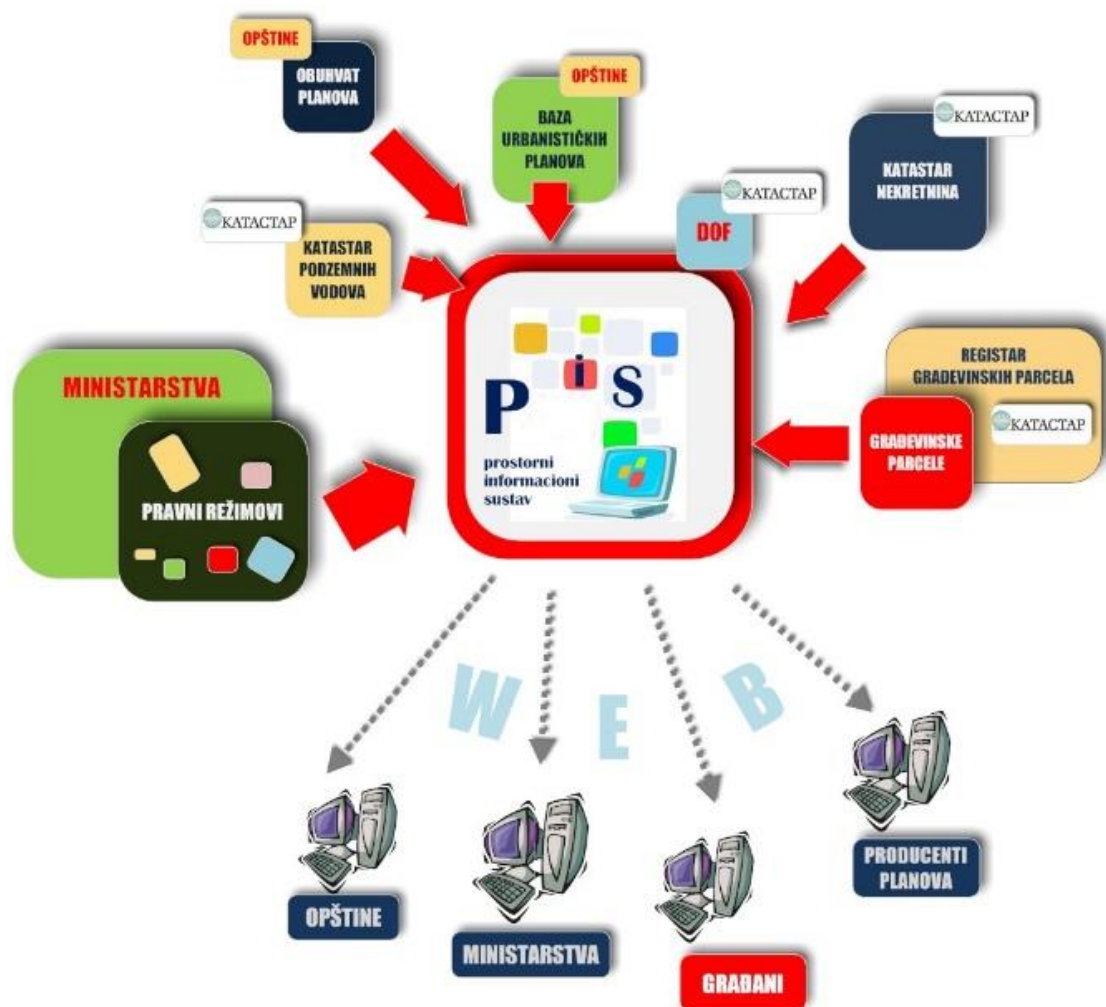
OPŠTINE

OBUHVAT PLANOVA

OPŠTINE

BAZA URBANISTIČKIH PLANOVA

KATACTAP

KATASTAR NEKRETNINA

KATACTAP

DOF

KATACTAP

KATASTAR PODZEMNIH VODOVA

MINISTARSTVA

PRAVNI REŽIMOVI

P i S

prostorni informacioni sustav

REGISTAR GRAĐEVINSKIH PARCELA

KATACTAP

GRAĐEVINSKE PARCELE

W E B

OPŠTINE

MINISTARSTVA

GRAĐANI

PRODUCENTI PLANOVA